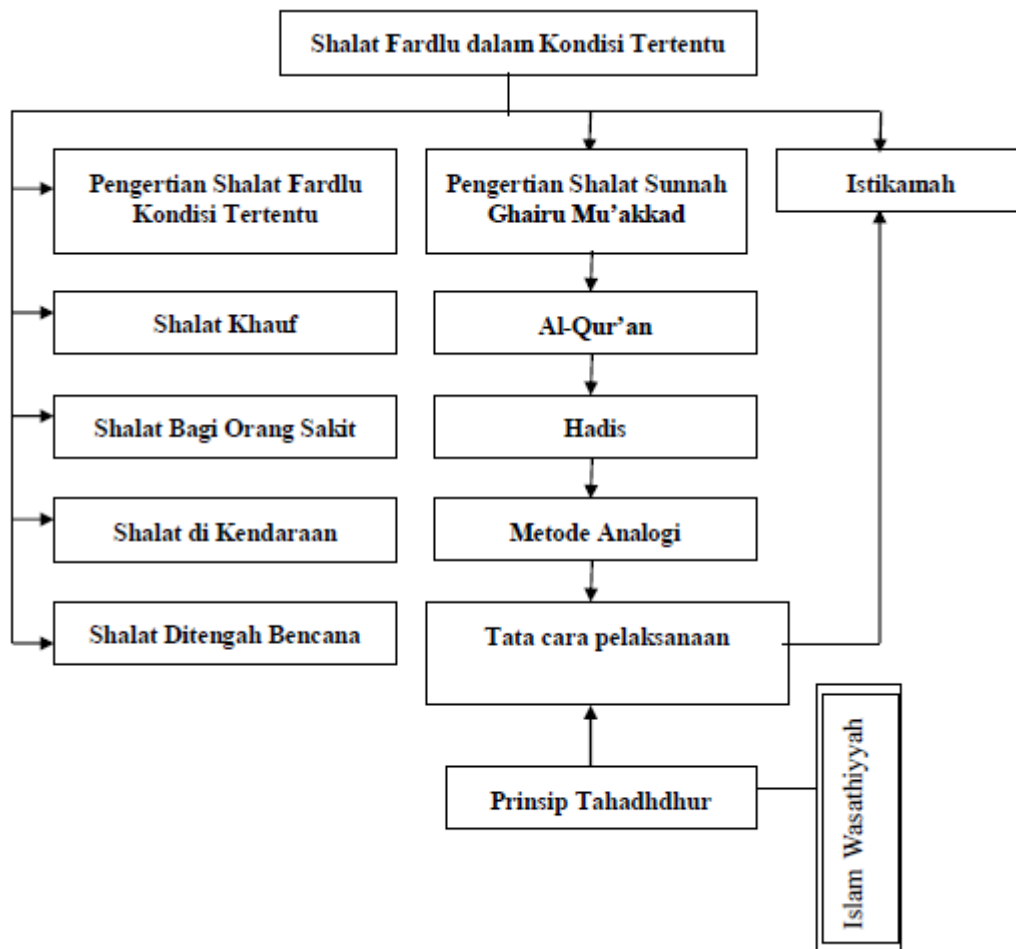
Shalat Fardlu dalam Kondisi Tertentu

Pengertian Shalat Fardlu Kondisi Tertentu

Shalat Khauf

Shalat Bagi Orang Sakit

Shalat di Kendaraan

Shalat Ditengah Bencana

Pengertian Shalat Sunnah Ghairu Mu'akkad

Al-Qur'an

Hadis

Metode Analogi

Tata cara pelaksanaan

Prinsip Tahadhdhur

Istikamah

Islam Wasathiyyah